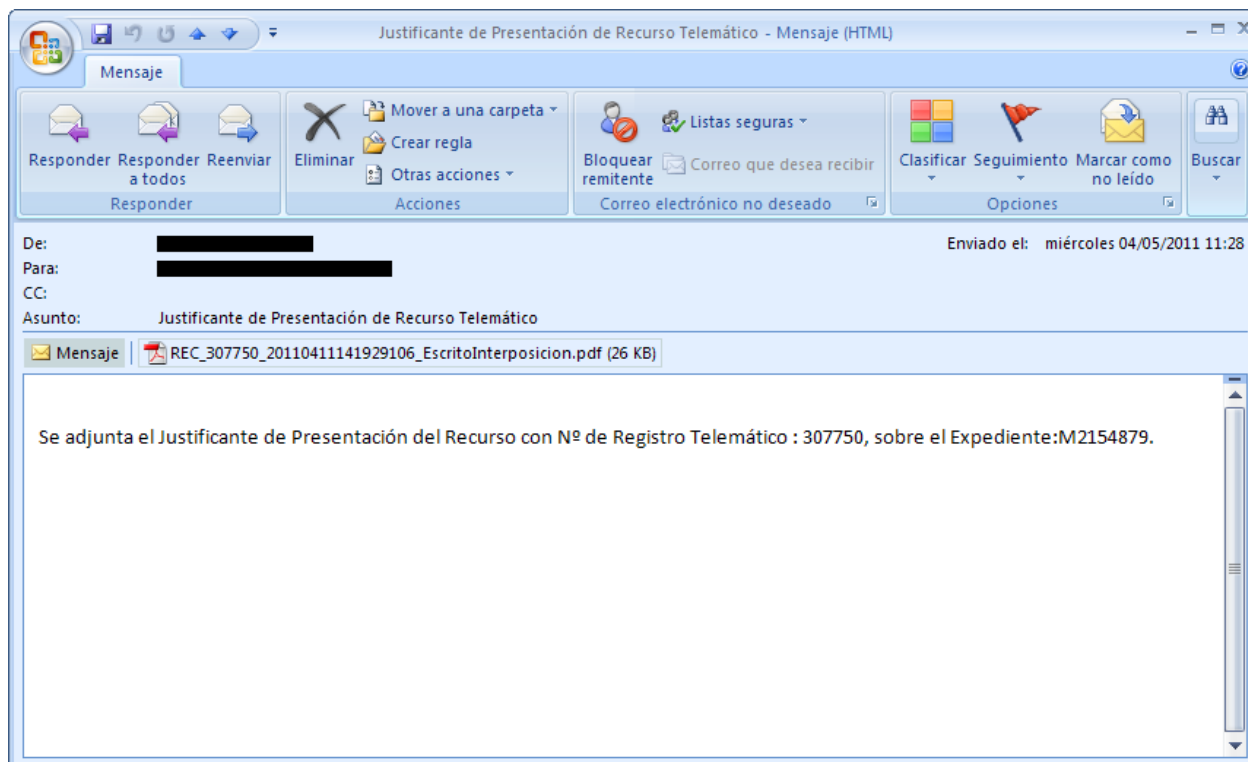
Justificante de Presentación de Recurso Telemático - Mensaje (HTML)

Mensaje

Responder
Responder a todos
Reenviar
Responder

Eliminar
Mover a una carpeta
Crear regla
Otras acciones
Acciones

Bloquear remitente
Listas seguras
Correo que desea recibir
Correo electrónico no deseado

Clasificar
Seguimiento
Marcar como no leído
Opciones

Buscar

De:
Para:
CC:
Asunto: Justificante de Presentación de Recurso Telemático

Enviado el: miércoles 04/05/2011 11:28

Mensaje
REC_307750_20110411141929106_EscritoInterposicion.pdf (26 KB)

Se adjunta el Justificante de Presentación del Recurso con Nº de Registro Telemático : 307750, sobre el Expediente:M2154879.